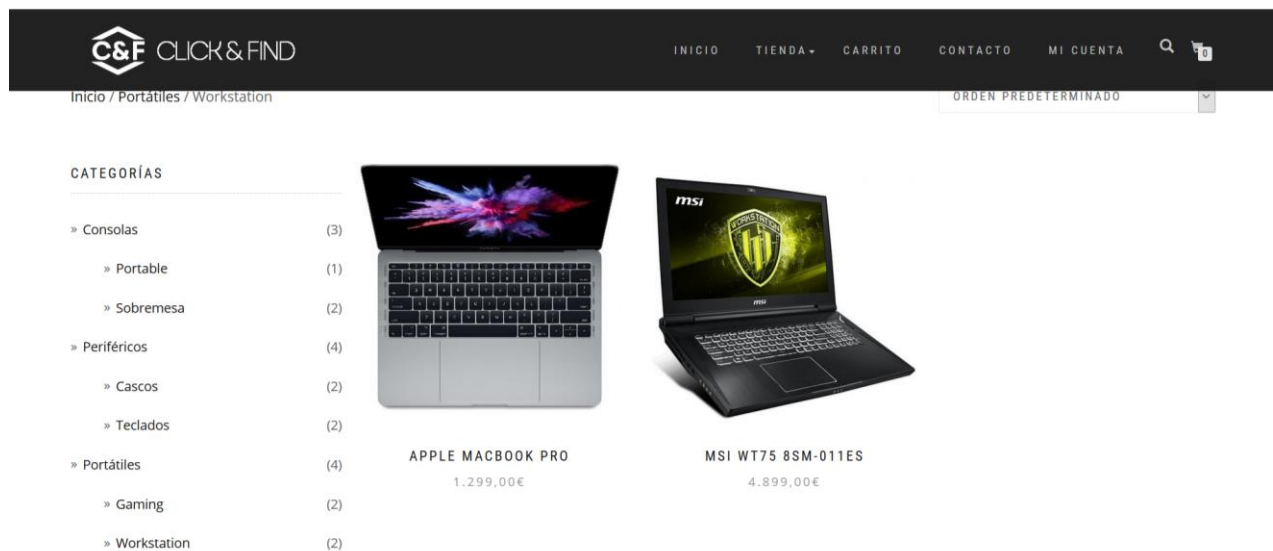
C&F CLICK & FIND

INICIO TIENDA CARRITO CONTACTO MI CUENTA 0

Inicio / Portátiles / Workstation

ORDEN PREDETERMINADO

CATEGORÍAS

» Consolas (3)

» Portable (1)

» Sobremesa (2)

» Periféricos (4)

» Cascos (2)

» Teclados (2)

» Portátiles (4)

» Gaming (2)

» Workstation (2)

msi WORKSTATION msi

APPLE MACBOOK PRO
1.299,00€

MSI WT75 8SM-011ES
4.899,00€